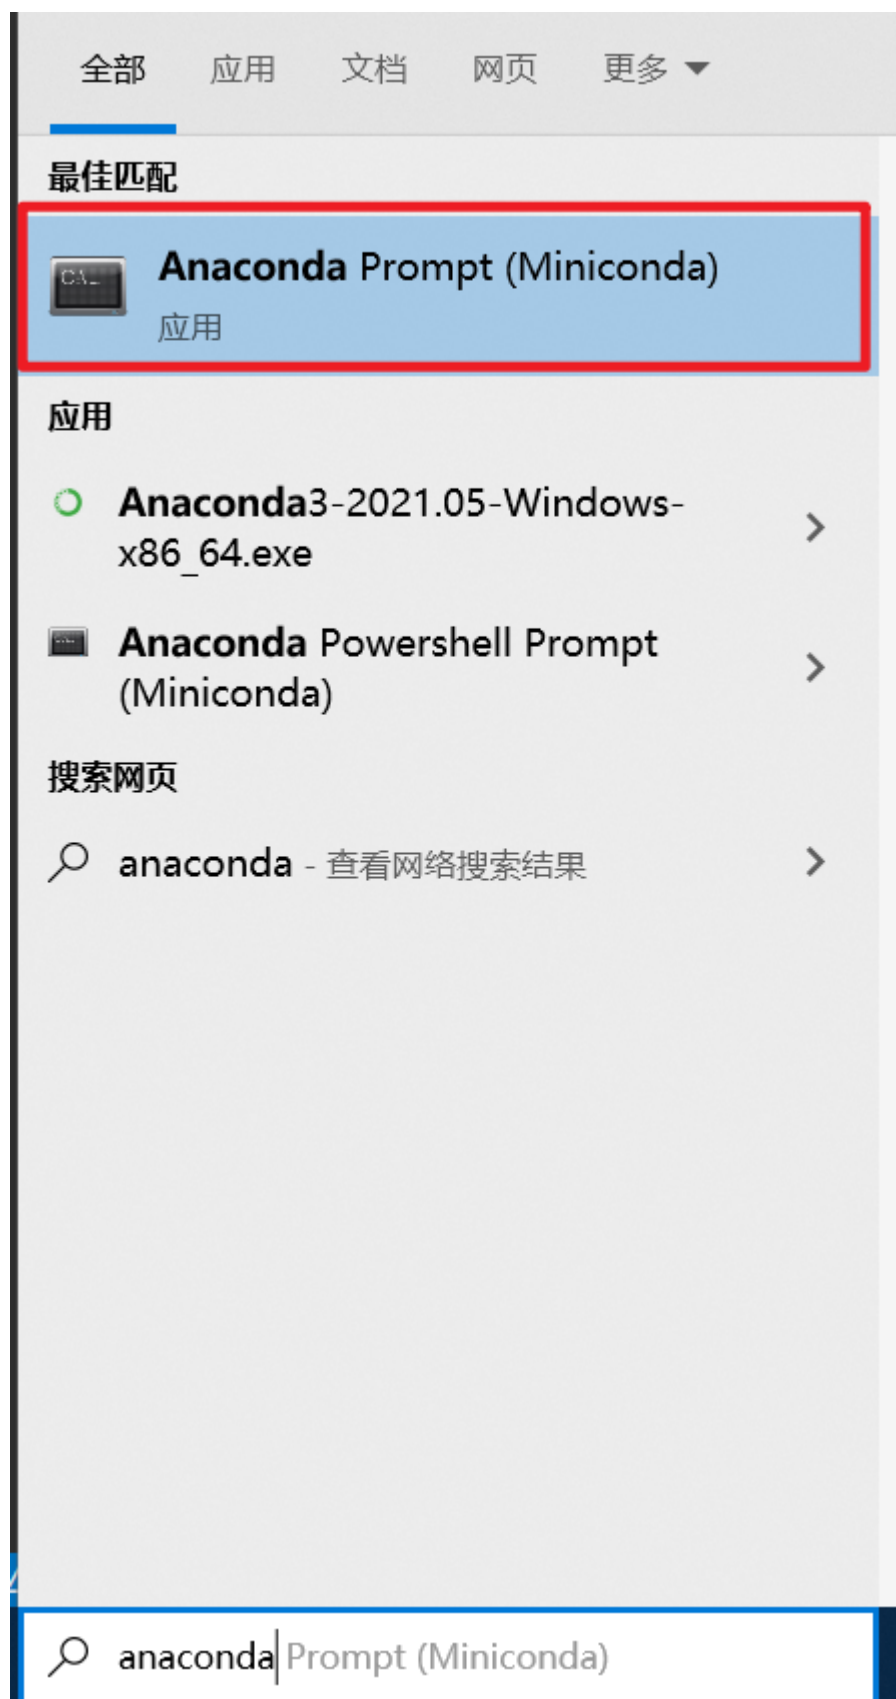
全部 应用 文档 网页 更多

最佳匹配

Anaconda Prompt (Miniconda)
应用

应用

Anaconda3-2021.05-Windows-x86_64.exe

Anaconda Powershell Prompt (Miniconda)

搜索网页

anaconda - 查看网络搜索结果

anaconda Prompt (Miniconda)